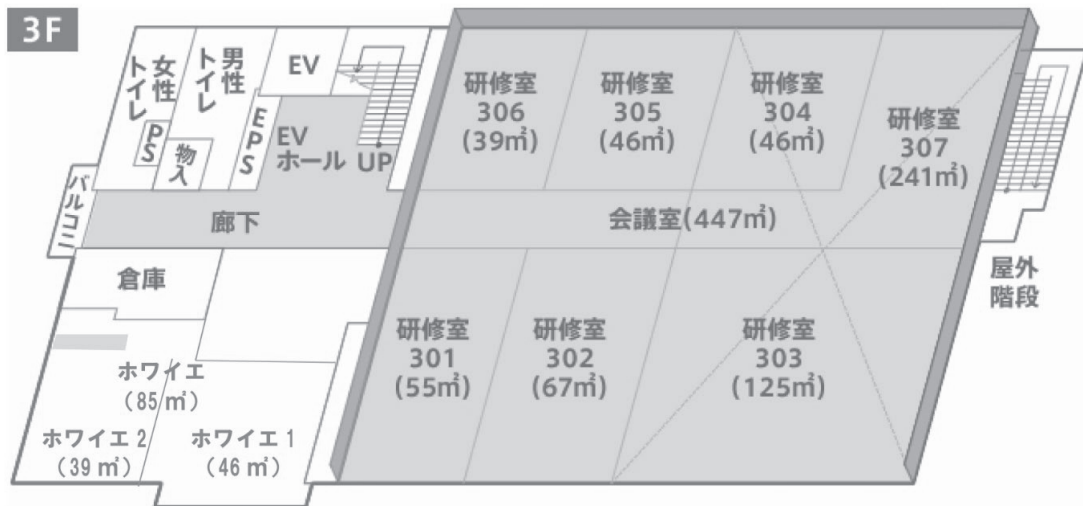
3F

女性トイレ

男性トイレ

EV

PS

物入

EPS

EVホール

UP

研修室 306 (39㎡)

研修室 305 (46㎡)

研修室 304 (46㎡)

研修室 307 (241㎡)

バルコニ

廊下

会議室(447㎡)

屋外階段

倉庫

研修室 301 (55㎡)

研修室 302 (67㎡)

研修室 303 (125㎡)

ホワイエ (85㎡)

ホワイエ 2 (39㎡)

ホワイエ 1 (46㎡)